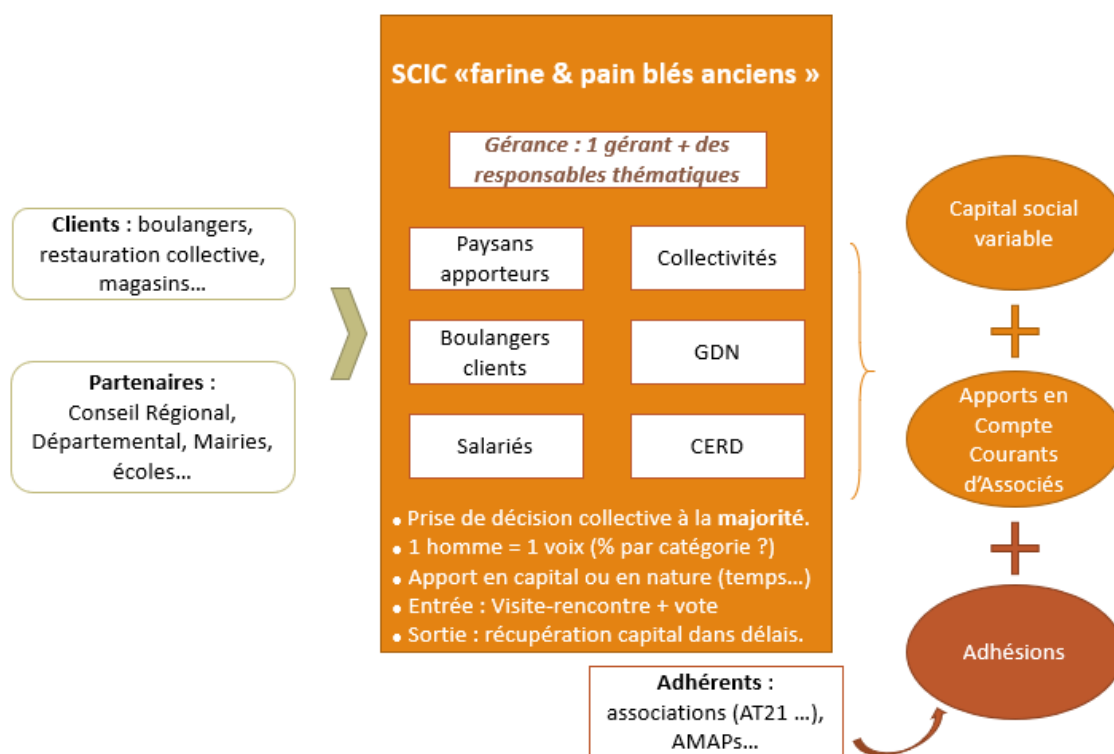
Clients : boulangers, restauration collective, magasins…

Partenaires : Conseil Régional, Départemental, Mairies, écoles…

SCIC «farine & pain blés anciens »

Gérance : 1 gérant + des responsables thématiques

Paysans apporteurs

Collectivités

Boulangers clients

GDN

Salariés

CERD

• Prise de décision collective à la majorité.
• 1 homme = 1 voix (% par catégorie ?)
• Apport en capital ou en nature (temps…)
• Entrée : Visite-rencontre + vote
• Sortie : récupération capital dans délais.

Adhérents : associations (AT21 …), AMAPs…

Capital social variable

Apports en Compte Courants d'Associés

Adhésions